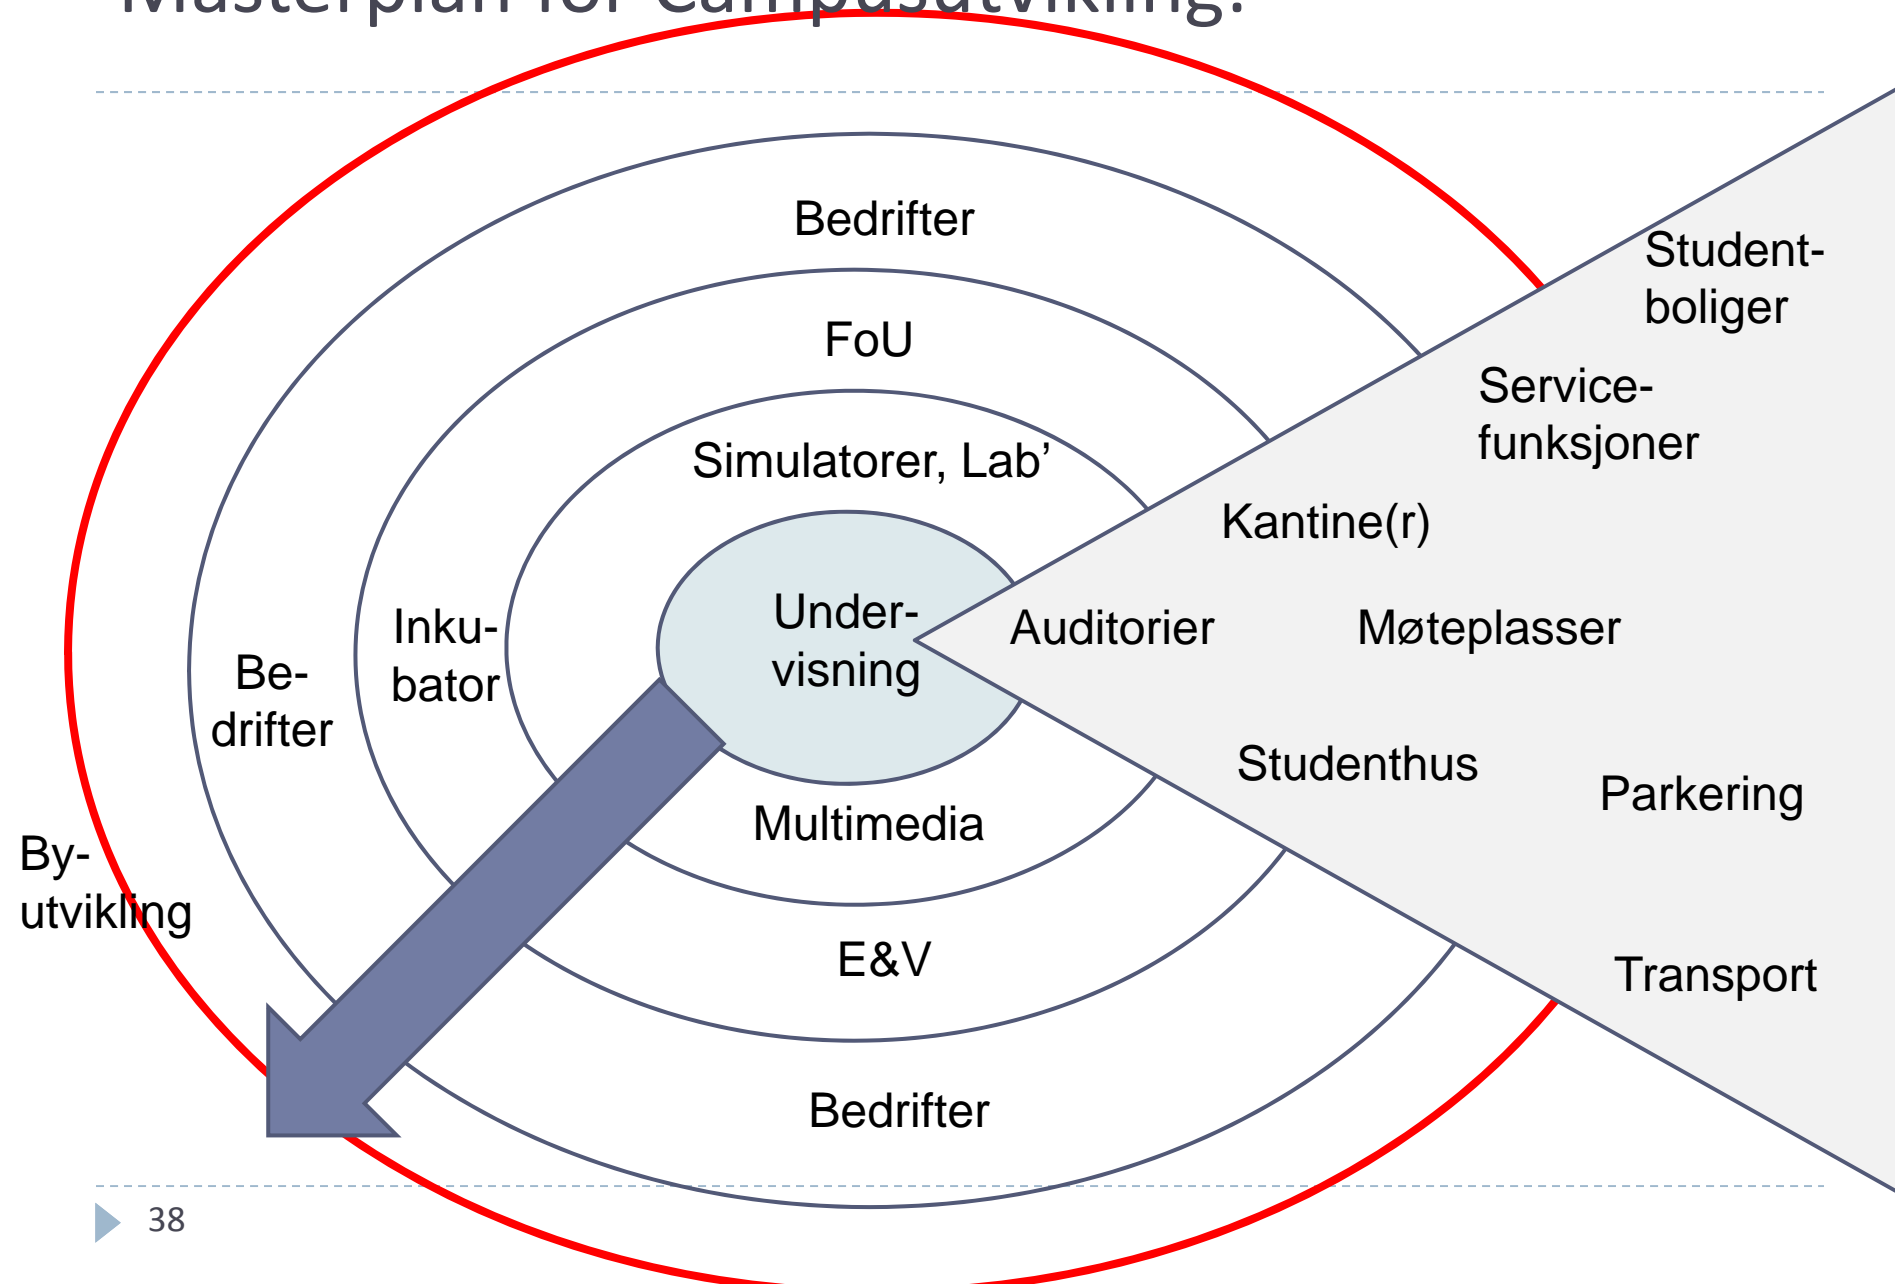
Masterplan for campusutvikling?

Bedrifter

FoU

Simulatorer, Lab'

Under-visning

Inku-bator

Be-drifter

By-utvikling

Multimedia

E&V

Bedrifter

Student-boliger

Service-funksjoner

Kantine(r)

Auditorier

Møteplasser

Studenthus

Parkering

Transport

38